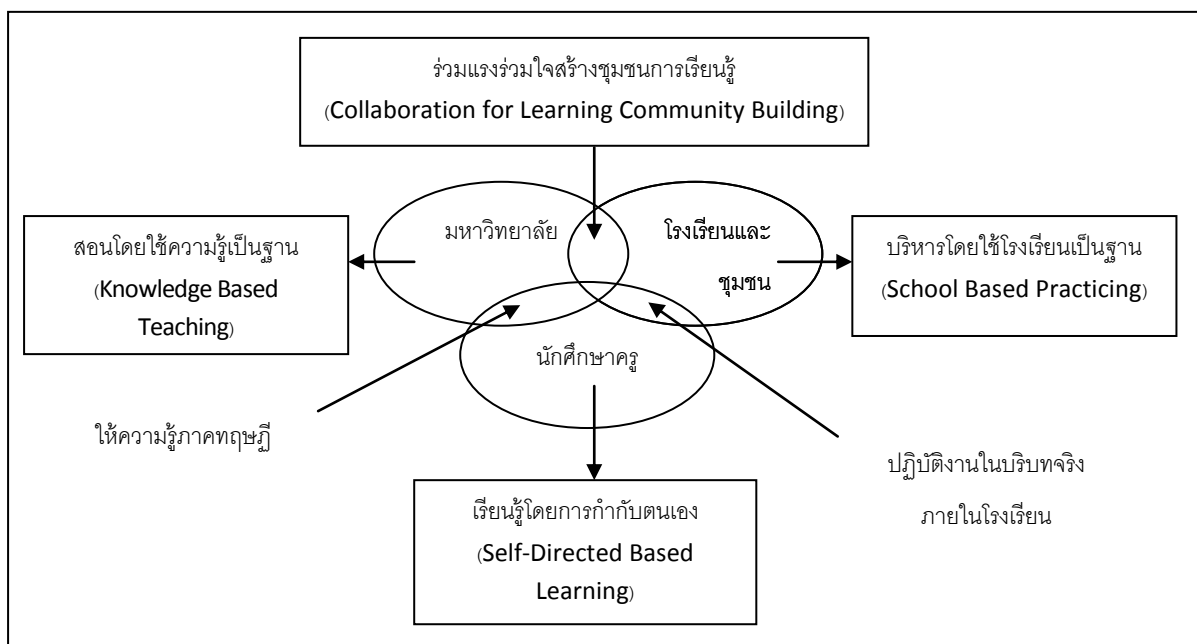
ร่วมแรงร่วมใจสร้างชุมชนการเรียนรู้
(Collaboration for Learning Community Building)

สอนโดยใช้ความรู้เป็นฐาน
(Knowledge Based Teaching)

มหาวิทยาลัย

โรงเรียนและชุมชน

บริหารโดยใช้โรงเรียนเป็นฐาน
(School Based Practicing)

นักศึกษาครู

ให้ความรู้ภาคทฤษฎี

ปฏิบัติงานในบริบทจริงภายในโรงเรียน

เรียนรู้โดยการกำกับตนเอง
(Self-Directed Based Learning)